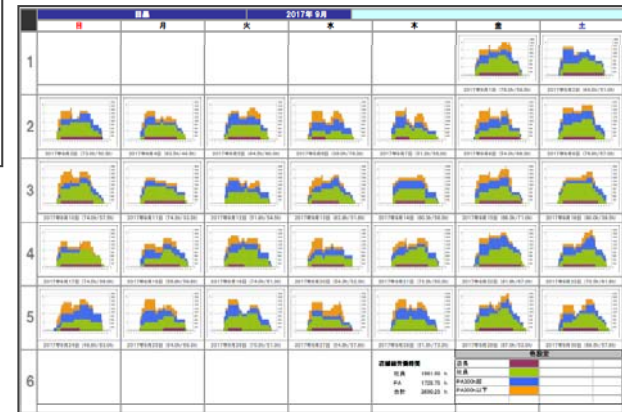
目黒 2017年 9月

| | 日 | 月 | 火 | 水 | 木 | 金 | 土 |
|---|---|---|---|---|---|---|---|
| 1 | | | | | | 2017年9月1日 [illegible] | 2017年9月2日 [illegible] |
| 2 | 2017年9月3日 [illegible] | 2017年9月4日 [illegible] | 2017年9月5日 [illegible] | 2017年9月6日 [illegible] | 2017年9月7日 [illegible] | 2017年9月8日 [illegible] | 2017年9月9日 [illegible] |
| 3 | 2017年9月10日 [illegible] | 2017年9月11日 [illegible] | 2017年9月12日 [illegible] | 2017年9月13日 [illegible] | 2017年9月14日 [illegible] | 2017年9月15日 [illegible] | 2017年9月16日 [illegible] |
| 4 | 2017年9月17日 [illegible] | 2017年9月18日 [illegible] | 2017年9月19日 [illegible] | 2017年9月20日 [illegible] | 2017年9月21日 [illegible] | 2017年9月22日 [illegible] | 2017年9月23日 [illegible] |
| 5 | 2017年9月24日 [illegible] | 2017年9月25日 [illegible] | 2017年9月26日 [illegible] | 2017年9月27日 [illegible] | 2017年9月28日 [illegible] | 2017年9月29日 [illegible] | 2017年9月30日 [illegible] |
| 6 | | | | | 店舗総労働時間 社員 1941.00 h PA 1720.75 h 合計 2808.25 h | | |

色設定

| | |
|---|---|
| 店長 | |
| 社員 | |
| PA200h超 | |
| PA200h以下 | |